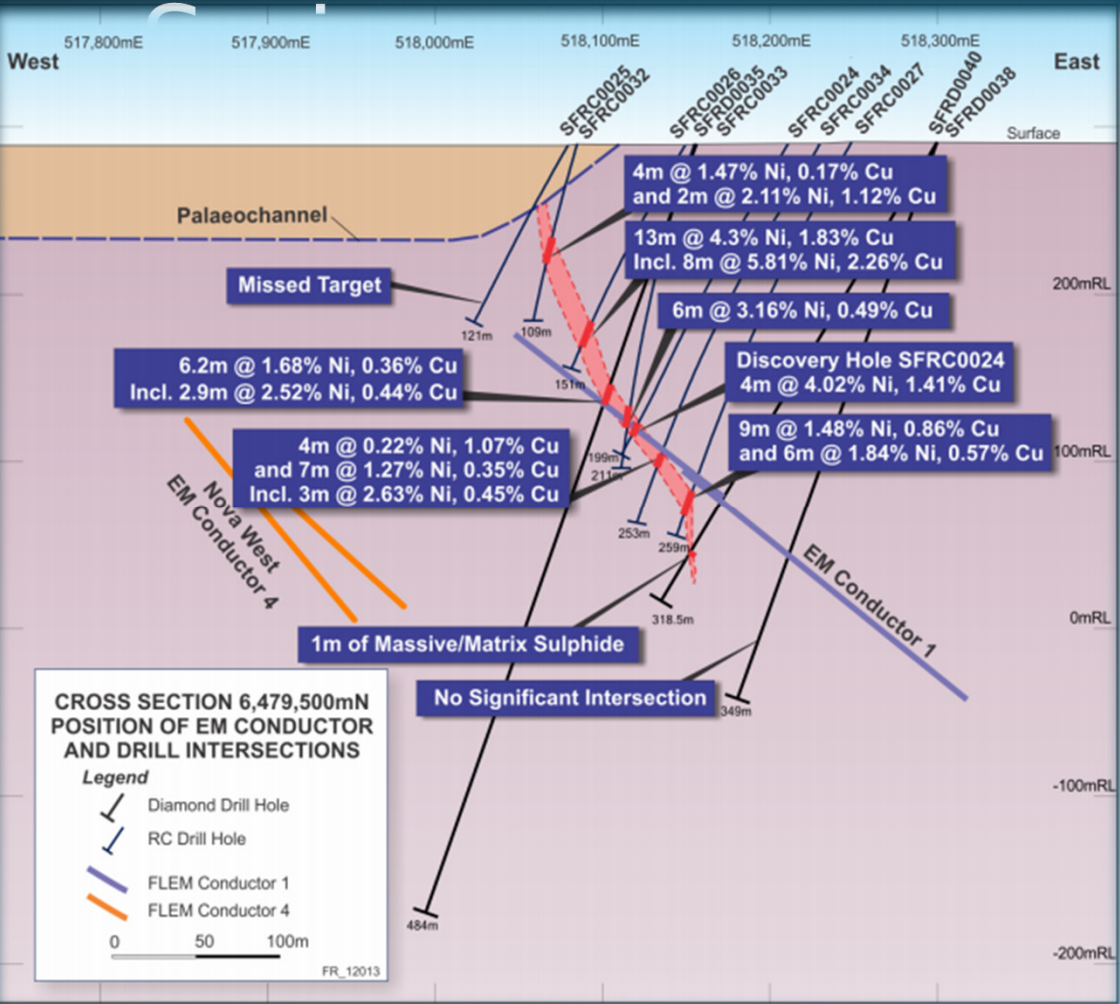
West

517,800mE 517,900mE 518,000mE 518,100mE 518,200mE 518,300mE

East

SFRC0025
SFRC0032
SFRC0026
SFRD0035
SFRC0033
SFRC0024
SFRC0034
SFRC0027
SFRD0040
SFRD0038

Surface

Palaeochannel

4m @ 1.47% Ni, 0.17% Cu
and 2m @ 2.11% Ni, 1.12% Cu

13m @ 4.3% Ni, 1.83% Cu
Incl. 8m @ 5.81% Ni, 2.26% Cu

200mRL

Missed Target

121m

109m

6m @ 3.16% Ni, 0.49% Cu

6.2m @ 1.68% Ni, 0.36% Cu
Incl. 2.9m @ 2.52% Ni, 0.44% Cu

151m

Discovery Hole SFRC0024
4m @ 4.02% Ni, 1.41% Cu

9m @ 1.48% Ni, 0.86% Cu
and 6m @ 1.84% Ni, 0.57% Cu

100mRL

4m @ 0.22% Ni, 1.07% Cu
and 7m @ 1.27% Ni, 0.35% Cu
Incl. 3m @ 2.63% Ni, 0.45% Cu

199m
211m

253m
259m

Nova West
EM Conductor 4

EM Conductor 1

318.5m

0mRL

1m of Massive/Matrix Sulphide

No Significant Intersection

349m

CROSS SECTION 6,479,500mN
POSITION OF EM CONDUCTOR
AND DRILL INTERSECTIONS

Legend
Diamond Drill Hole
RC Drill Hole
FLEM Conductor 1
FLEM Conductor 4

0 50 100m

FR_12013

-100mRL

484m

-200mRL